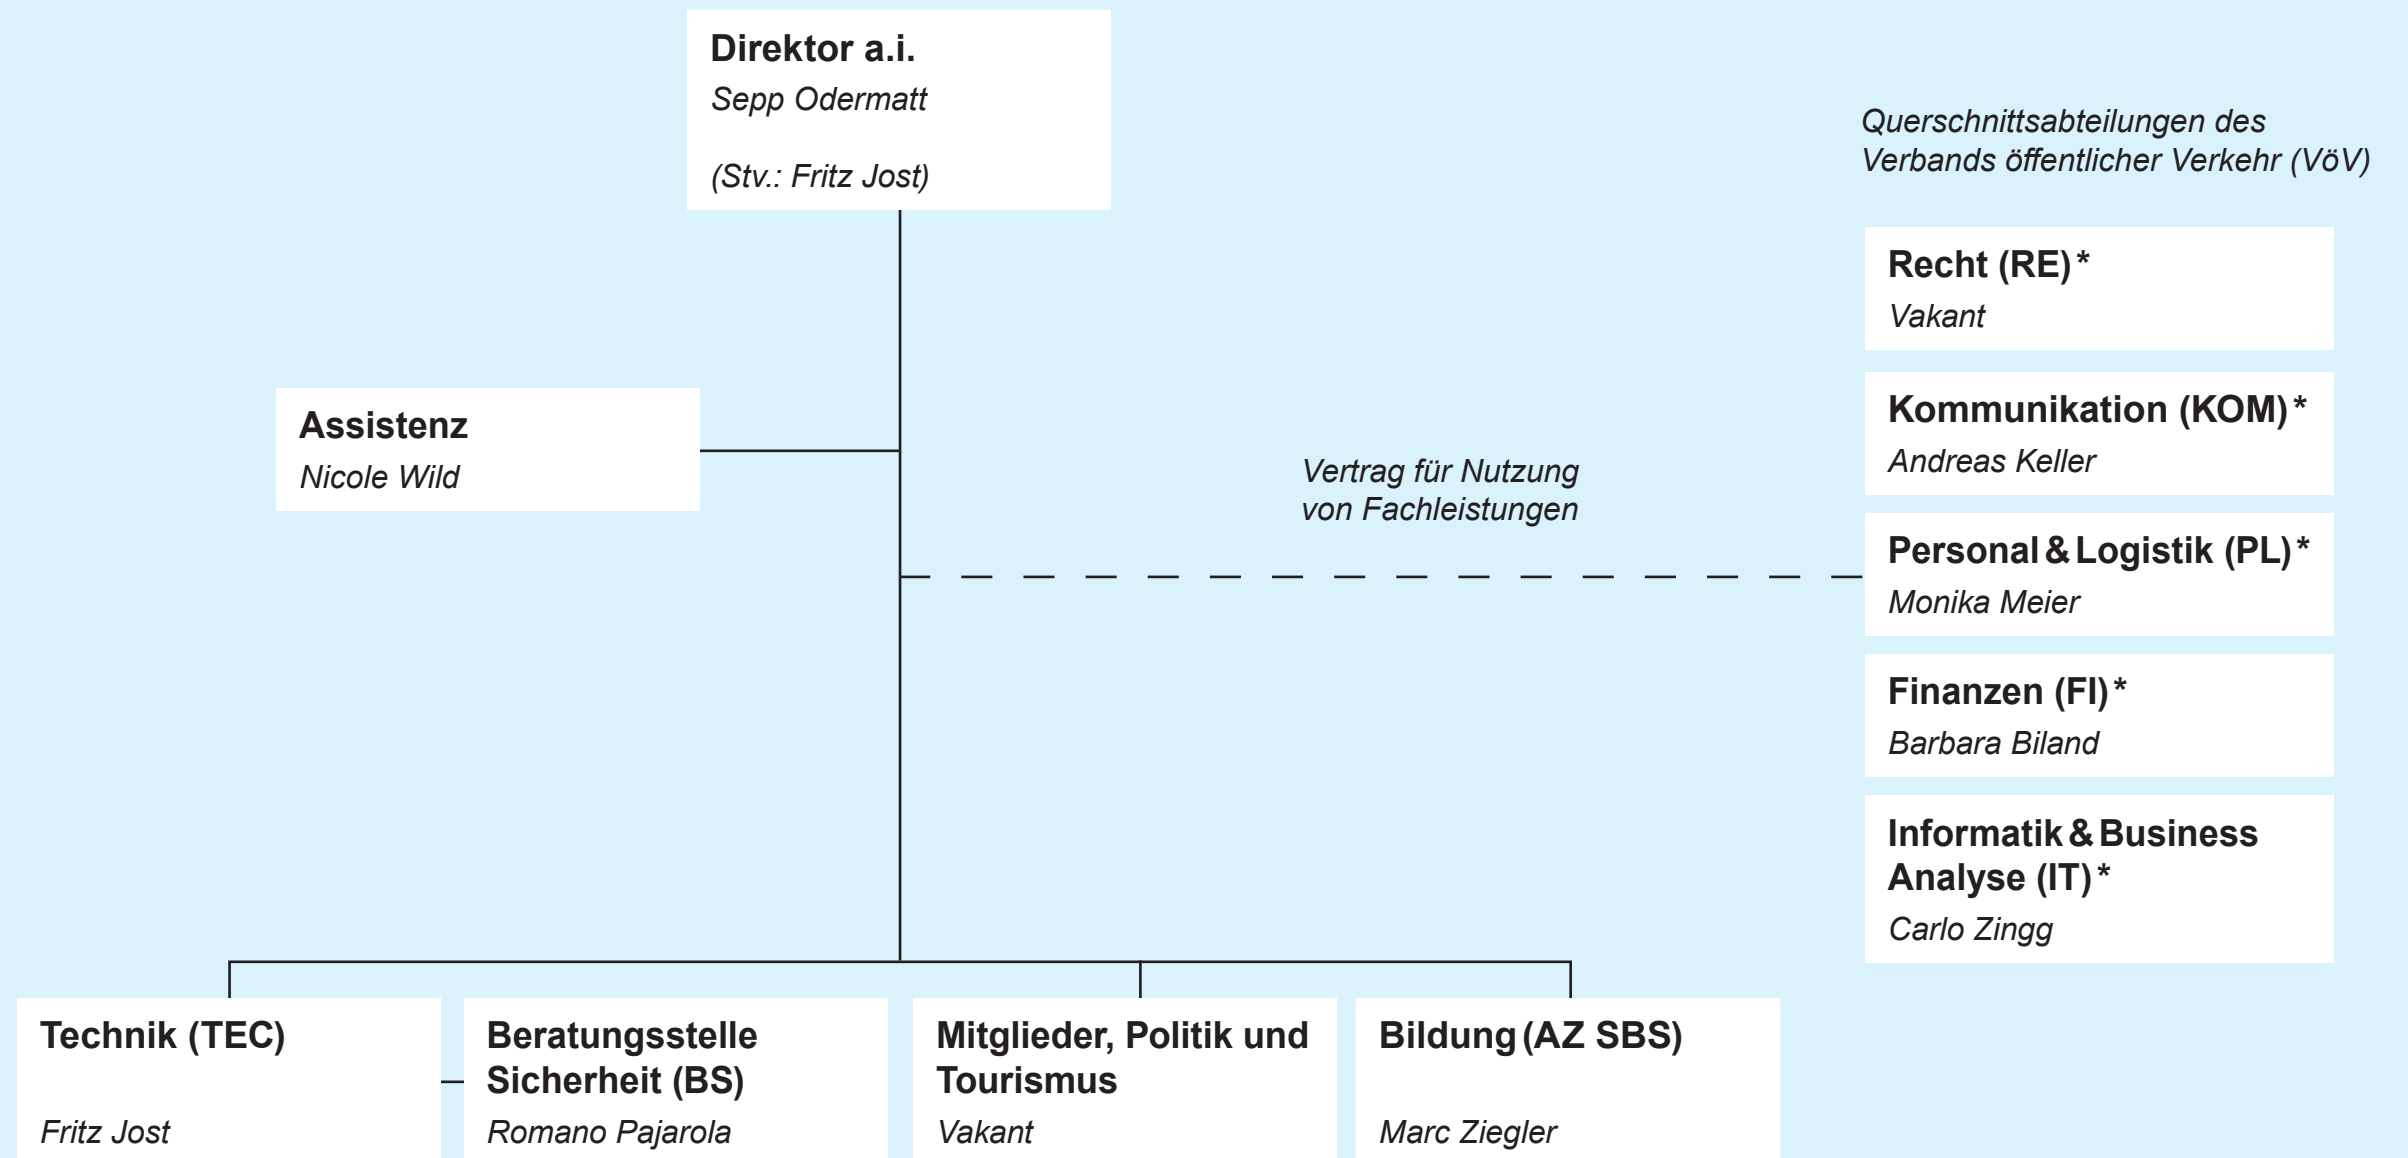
Direktor a.i.
Sepp Odermatt

(Stv.: Fritz Jost)

Querschnittsabteilungen des Verbands öffentlicher Verkehr (VöV)

Recht (RE)*
Vakant

Assistenz
Nicole Wild

Kommunikation (KOM)*
Andreas Keller

Vertrag für Nutzung von Fachleistungen

Personal & Logistik (PL)*
Monika Meier

Finanzen (FI)*
Barbara Biland

Informatik & Business Analyse (IT)*
Carlo Zingg

Technik (TEC)
Fritz Jost

Beratungsstelle Sicherheit (BS)
Romano Pajarola

Mitglieder, Politik und Tourismus
Vakant

Bildung (AZ SBS)
Marc Ziegler